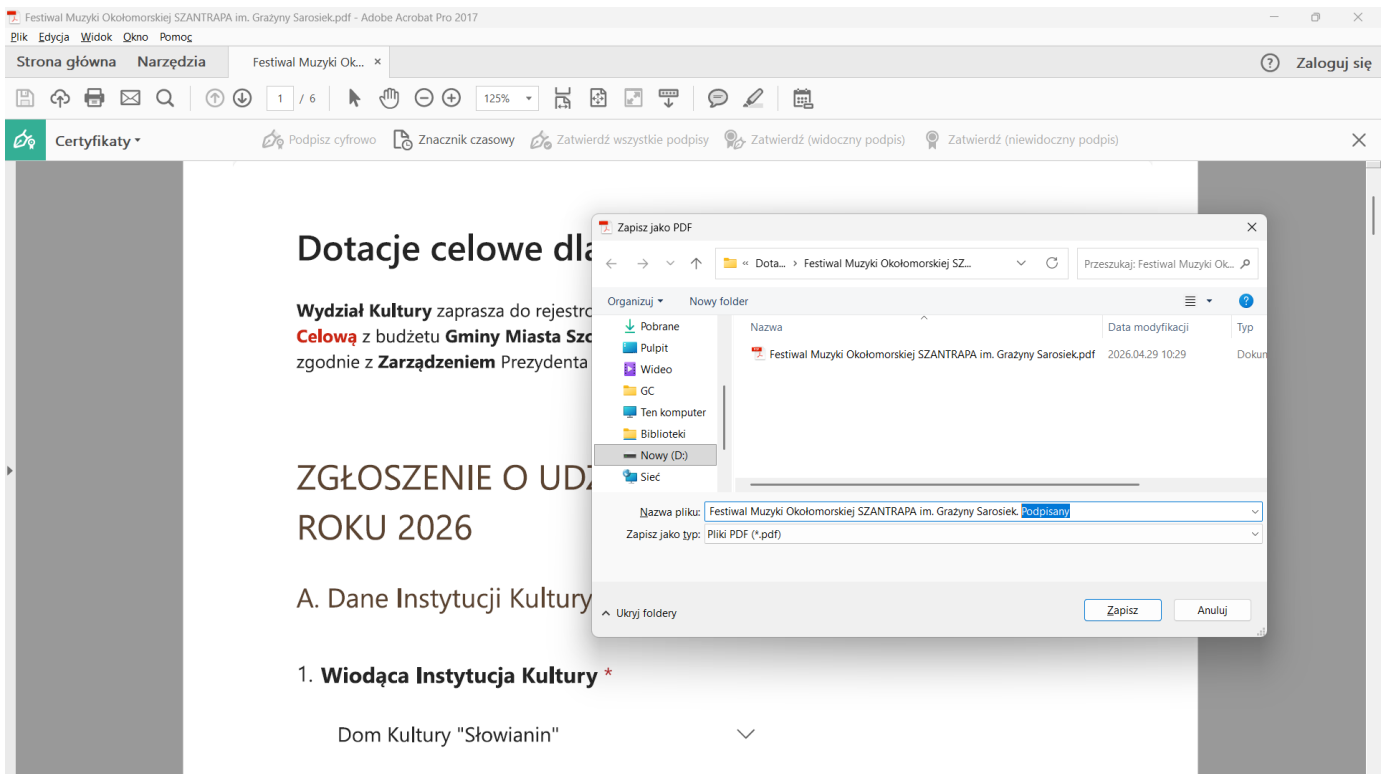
Festiwal Muzyki Okołomorskiej SZANTRAPA im. Grażyny Sarosiek.pdf - Adobe Acrobat Pro 2017
Plik Edycja Widok Okno Pomoc
Strona główna Narzędzia Festiwal Muzyki Ok... ×
Zaloguj się
1 / 6
125%
Certyfikaty
Podpisz cyfrowo Znacznik czasowy Zatwierdź wszystkie podpisy Zatwierdź (widoczny podpis) Zatwierdź (niewidoczny podpis)

Dotacje celowe dla

Wydział Kultury zaprasza do rejestro
Celową z budżetu Gminy Miasta Szc
zgodnie z Zarządzeniem Prezydenta

ZGŁOSZENIE O UDZ
ROKU 2026

A. Dane Instytucji Kultury

1. Wiodąca Instytucja Kultury *

Dom Kultury "Słowianin"

Zapisz jako PDF
« Dota... › Festiwal Muzyki Okołomorskiej SZ...
Przeszukaj: Festiwal Muzyki Ok...
Organizuj Nowy folder
Pobrane
Pulpit
Wideo
GC
Ten komputer
Biblioteki
Nowy (D:)
Sieć
Nazwa | Data modyfikacji | Typ
Festiwal Muzyki Okołomorskiej SZANTRAPA im. Grażyny Sarosiek.pdf | 2026.04.29 10:29 | Dokum
Nazwa pliku: Festiwal Muzyki Okołomorskiej SZANTRAPA im. Grażyny Sarosiek. Podpisany
Zapisz jako typ: Pliki PDF (*.pdf)
Ukryj foldery
Zapisz
Anuluj